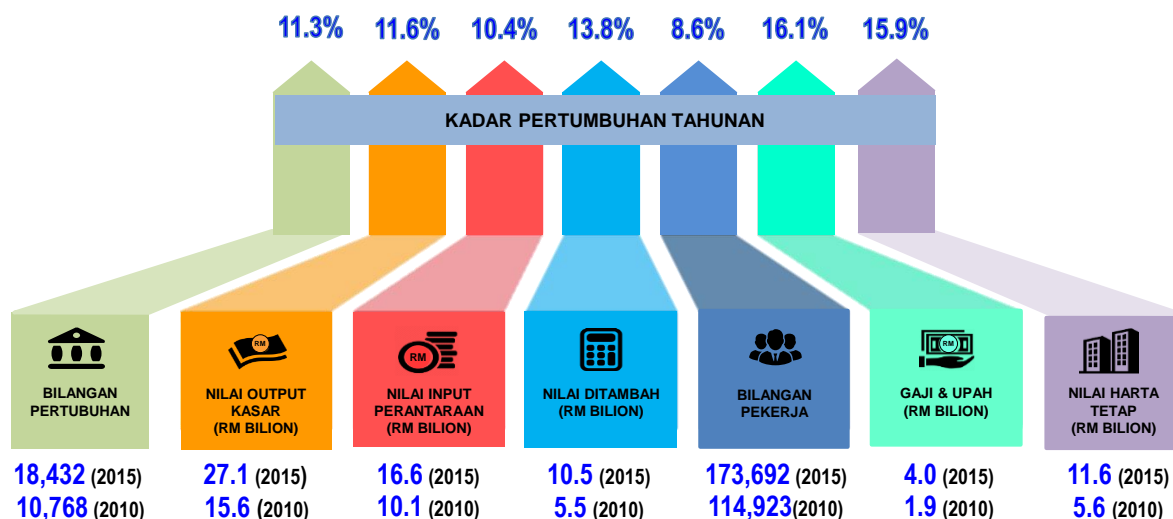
11.3% 11.6% 10.4% 13.8% 8.6% 16.1% 15.9%

KADAR PERTUMBUHAN TAHUNAN

BILANGAN PERTUBUHAN
18,432 (2015)
10,768 (2010)

RM
NILAI OUTPUT KASAR (RM BILION)
27.1 (2015)
15.6 (2010)

RM
NILAI INPUT PERANTARAAN (RM BILION)
16.6 (2015)
10.1 (2010)

NILAI DITAMBAH (RM BILION)
10.5 (2015)
5.5 (2010)

BILANGAN PEKERJA
173,692 (2015)
114,923(2010)

RM
GAJI & UPAH (RM BILION)
4.0 (2015)
1.9 (2010)

NILAI HARTA TETAP (RM BILION)
11.6 (2015)
5.6 (2010)